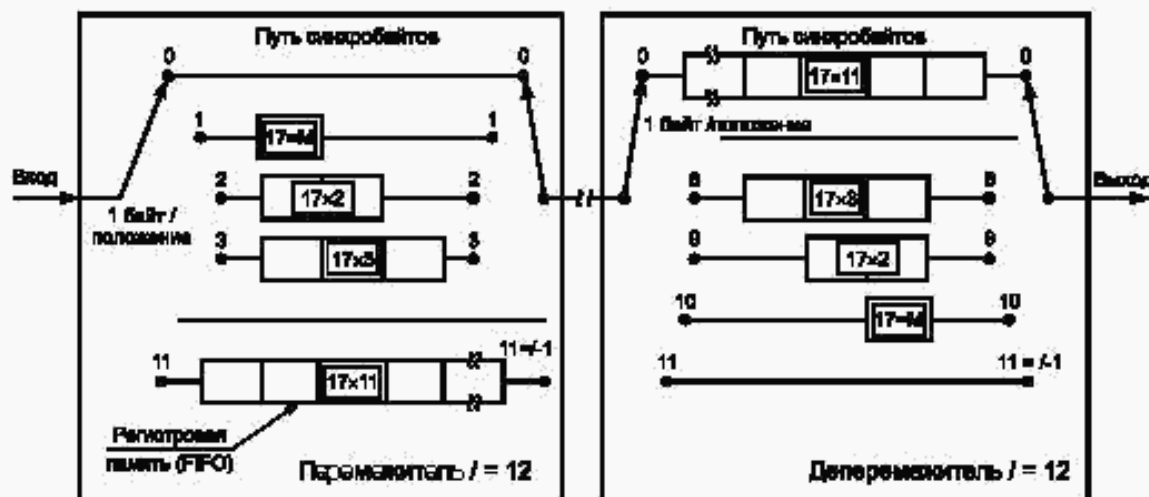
Путь синхробайтов

0

0

1

17×M

1

Вход

2

17×2

2

1 байт / положение

3

17×3

3

11

17×11

11 = I-1

Регистровая память (FIFO)

Перемежитель I = 12

Путь синхробайтов

0

17×11

0

1 байт /положение

8

17×3

8

9

17×2

9

10

17×M

10

11

11 = I-1

Выход

Деперемежитель I = 12